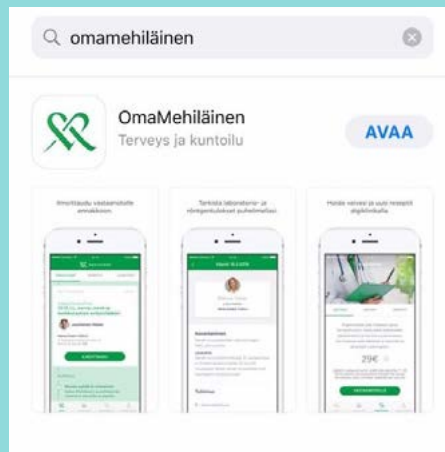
omamehiläinen

OmaMehiläinen
Terveys ja kuntoilu

AVAA

Ilmoittaudu vastaanotolle ennakkoon.

Tarkista laboratorio- ja röntgentulokset puhelimellasi.

Hoida vaivasi ja uusi reseptit digiklinikalla

29€